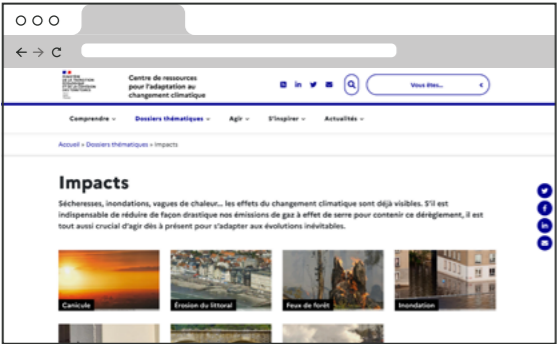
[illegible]

Centre de ressources pour l'adaptation au changement climatique

Vous êtes...

Comprendre ⌄ Dossiers thématiques ⌄ Agir ⌄ S'inspirer ⌄ Actualités ⌄

Accueil › Dossiers thématiques › Impacts

Impacts

Sécheresses, inondations, vagues de chaleur... les effets du changement climatique sont déjà visibles. S'il est indispensable de réduire de façon drastique nos émissions de gaz à effet de serre pour contenir ce dérèglement, il est tout aussi crucial d'agir dès à présent pour s'adapter aux évolutions inévitables.

Canicule

Érosion du littoral

Feux de forêt

Inondation